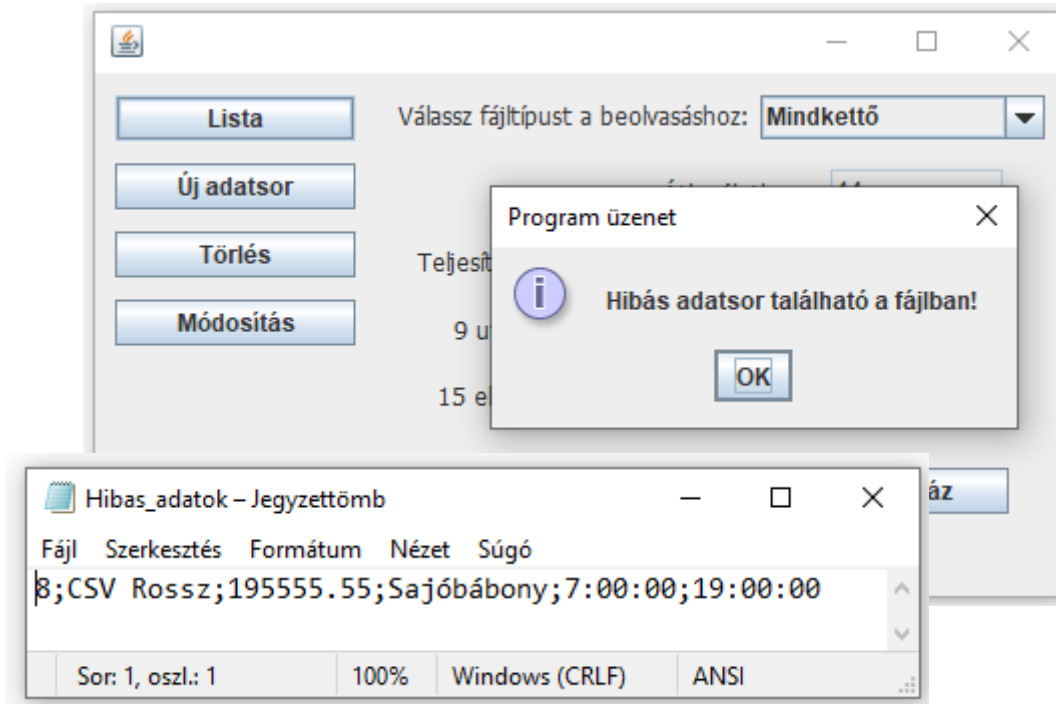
Lista

Új adatsor

Törlés

Módosítás

Válassz fájltípust a beolvasáshoz: Mindkettő

Teljesít

9 u

15 el

Program üzenet

Hibás adatsor található a fájlban!

OK

áz

Hibas_adatok – Jegyzettömb

Fájl Szerkesztés Formátum Nézet Súgó

8;CSV Rossz;195555.55;Sajóbábony;7:00:00;19:00:00

Sor: 1, oszl.: 1 100% Windows (CRLF) ANSI